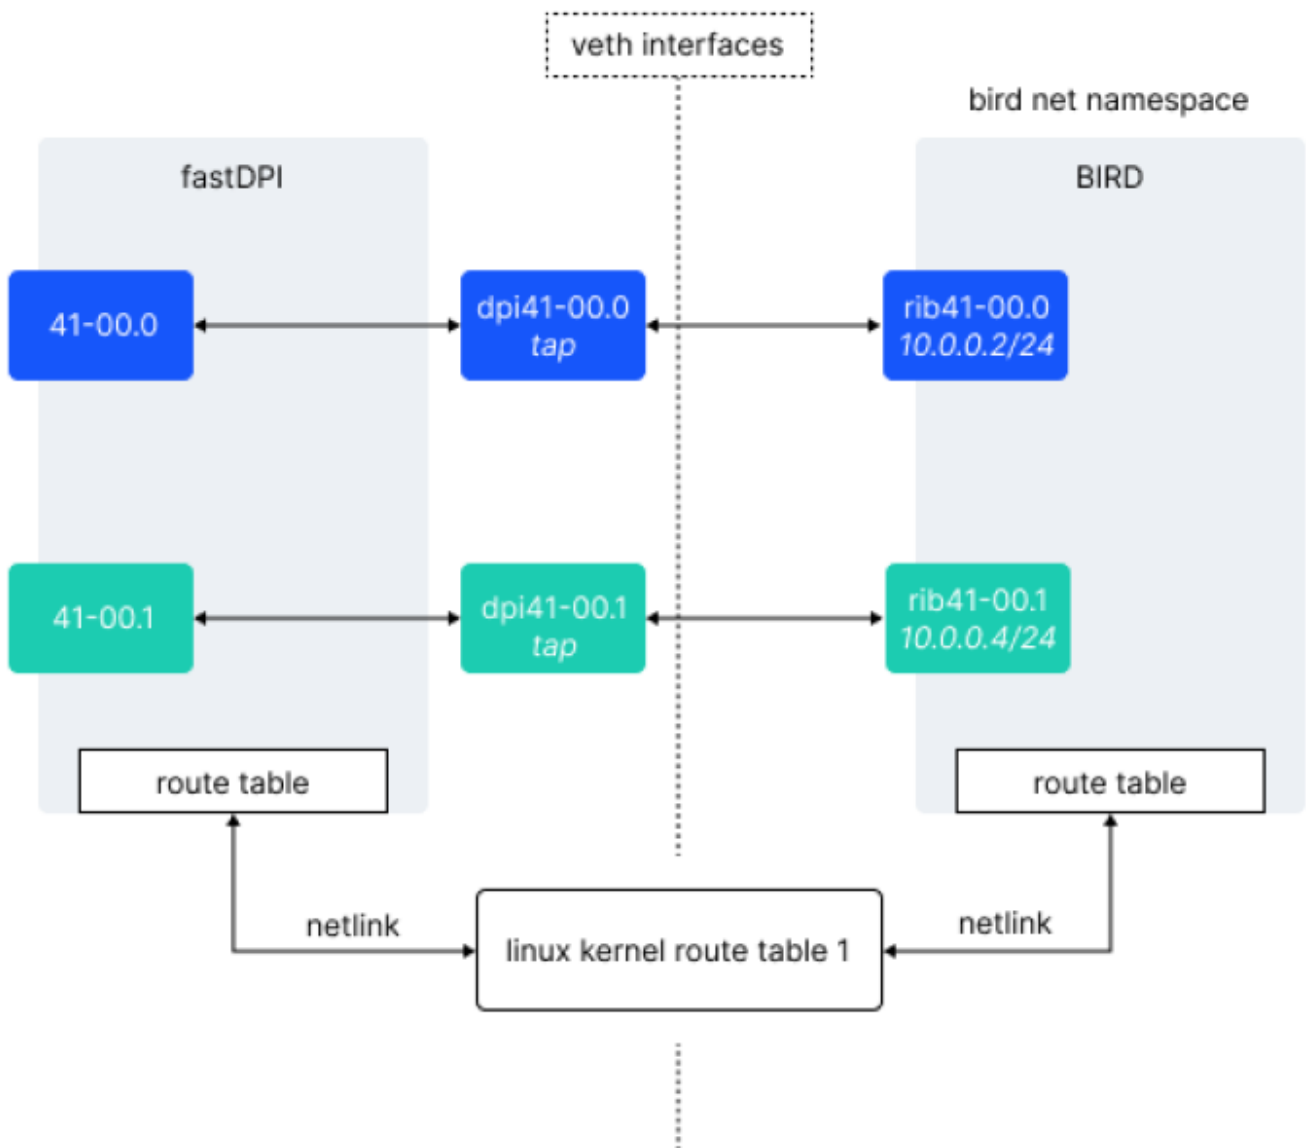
veth interfaces

bird net namespace

fastDPI

BIRD

41-00.0

dpi41-00.0
tap

rib41-00.0
10.0.0.2/24

41-00.1

dpi41-00.1
tap

rib41-00.1
10.0.0.4/24

route table

route table

netlink

linux kernel route table 1

netlink